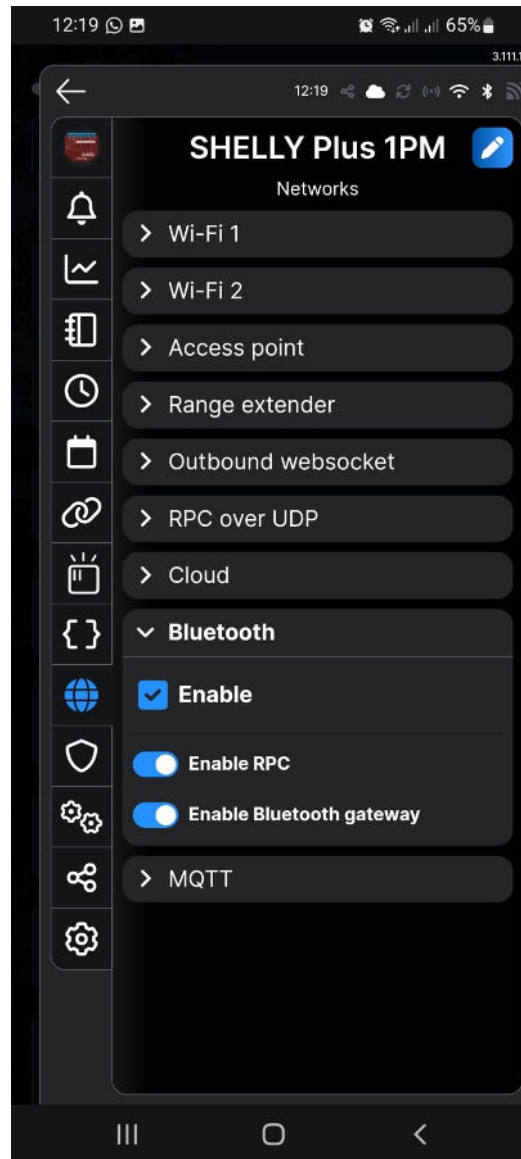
12:19 65%

3.111.1

12:19

SHELLY Plus 1PM

Networks

Wi-Fi 1

Wi-Fi 2

Access point

Range extender

Outbound websocket

RPC over UDP

Cloud

Bluetooth

Enable

Enable RPC

Enable Bluetooth gateway

MQTT